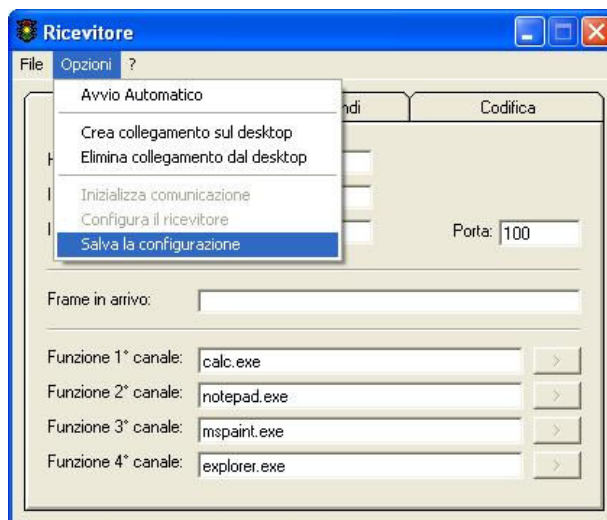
Ricevitore

File Opzioni ?

Avvio Automatico

Crea collegamento sul desktop
Elimina collegamento dal desktop

Inizializza comunicazione
Configura il ricevitore
Salva la configurazione

ndi

Codifica

H

I

I

Porta: 100

Frame in arrivo:

Funzione 1° canale: calc.exe >
Funzione 2° canale: notepad.exe >
Funzione 3° canale: mspaint.exe >
Funzione 4° canale: explorer.exe >